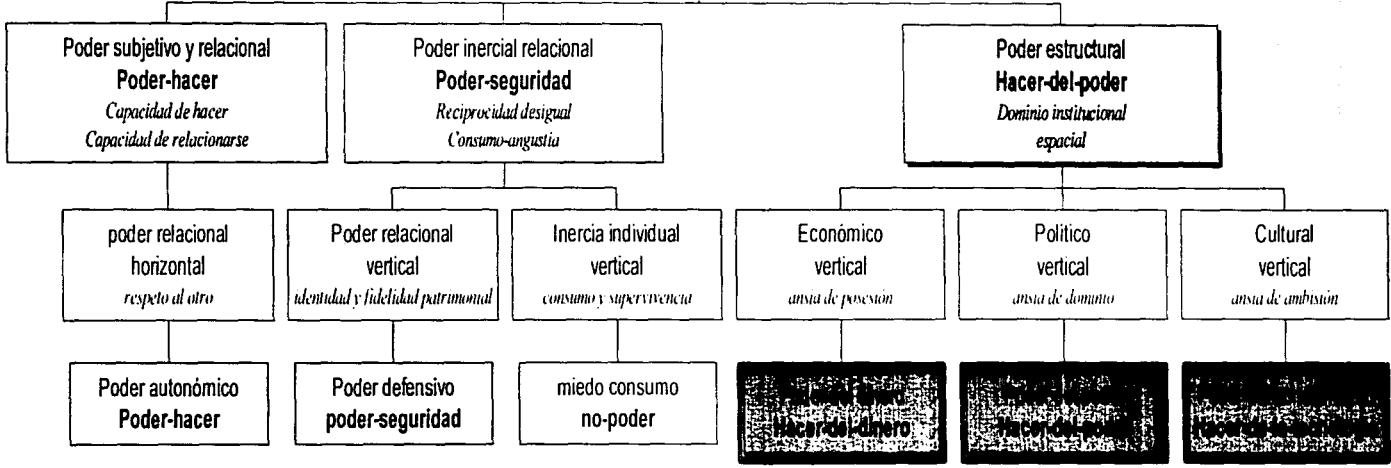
Poder subjetivo y relacional
**Poder-hacer**
*Capacidad de hacer*
*Capacidad de relacionarse*

Poder inercial relacional
**Poder-seguridad**
*Reciprocidad desigual*
*Consumo-angustia*

Poder estructural
**Hacer-del-poder**
*Dominio institucional*
*espacial*

poder relacional
horizontal
*respeto al otro*

Poder relacional
vertical
*identidad y fidelidad patrimonial*

Inercia individual
vertical
*consumo y supervivencia*

Económico
vertical
*ansia de posesión*

Político
vertical
*ansia de dominio*

Cultural
vertical
*ansia de ambición*

Poder autonómico
**Poder-hacer**

Poder defensivo
**poder-seguridad**

miedo consumo
**no-poder**

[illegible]
**Hacer-del-dinero**

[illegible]
**Hacer-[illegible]**

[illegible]
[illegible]